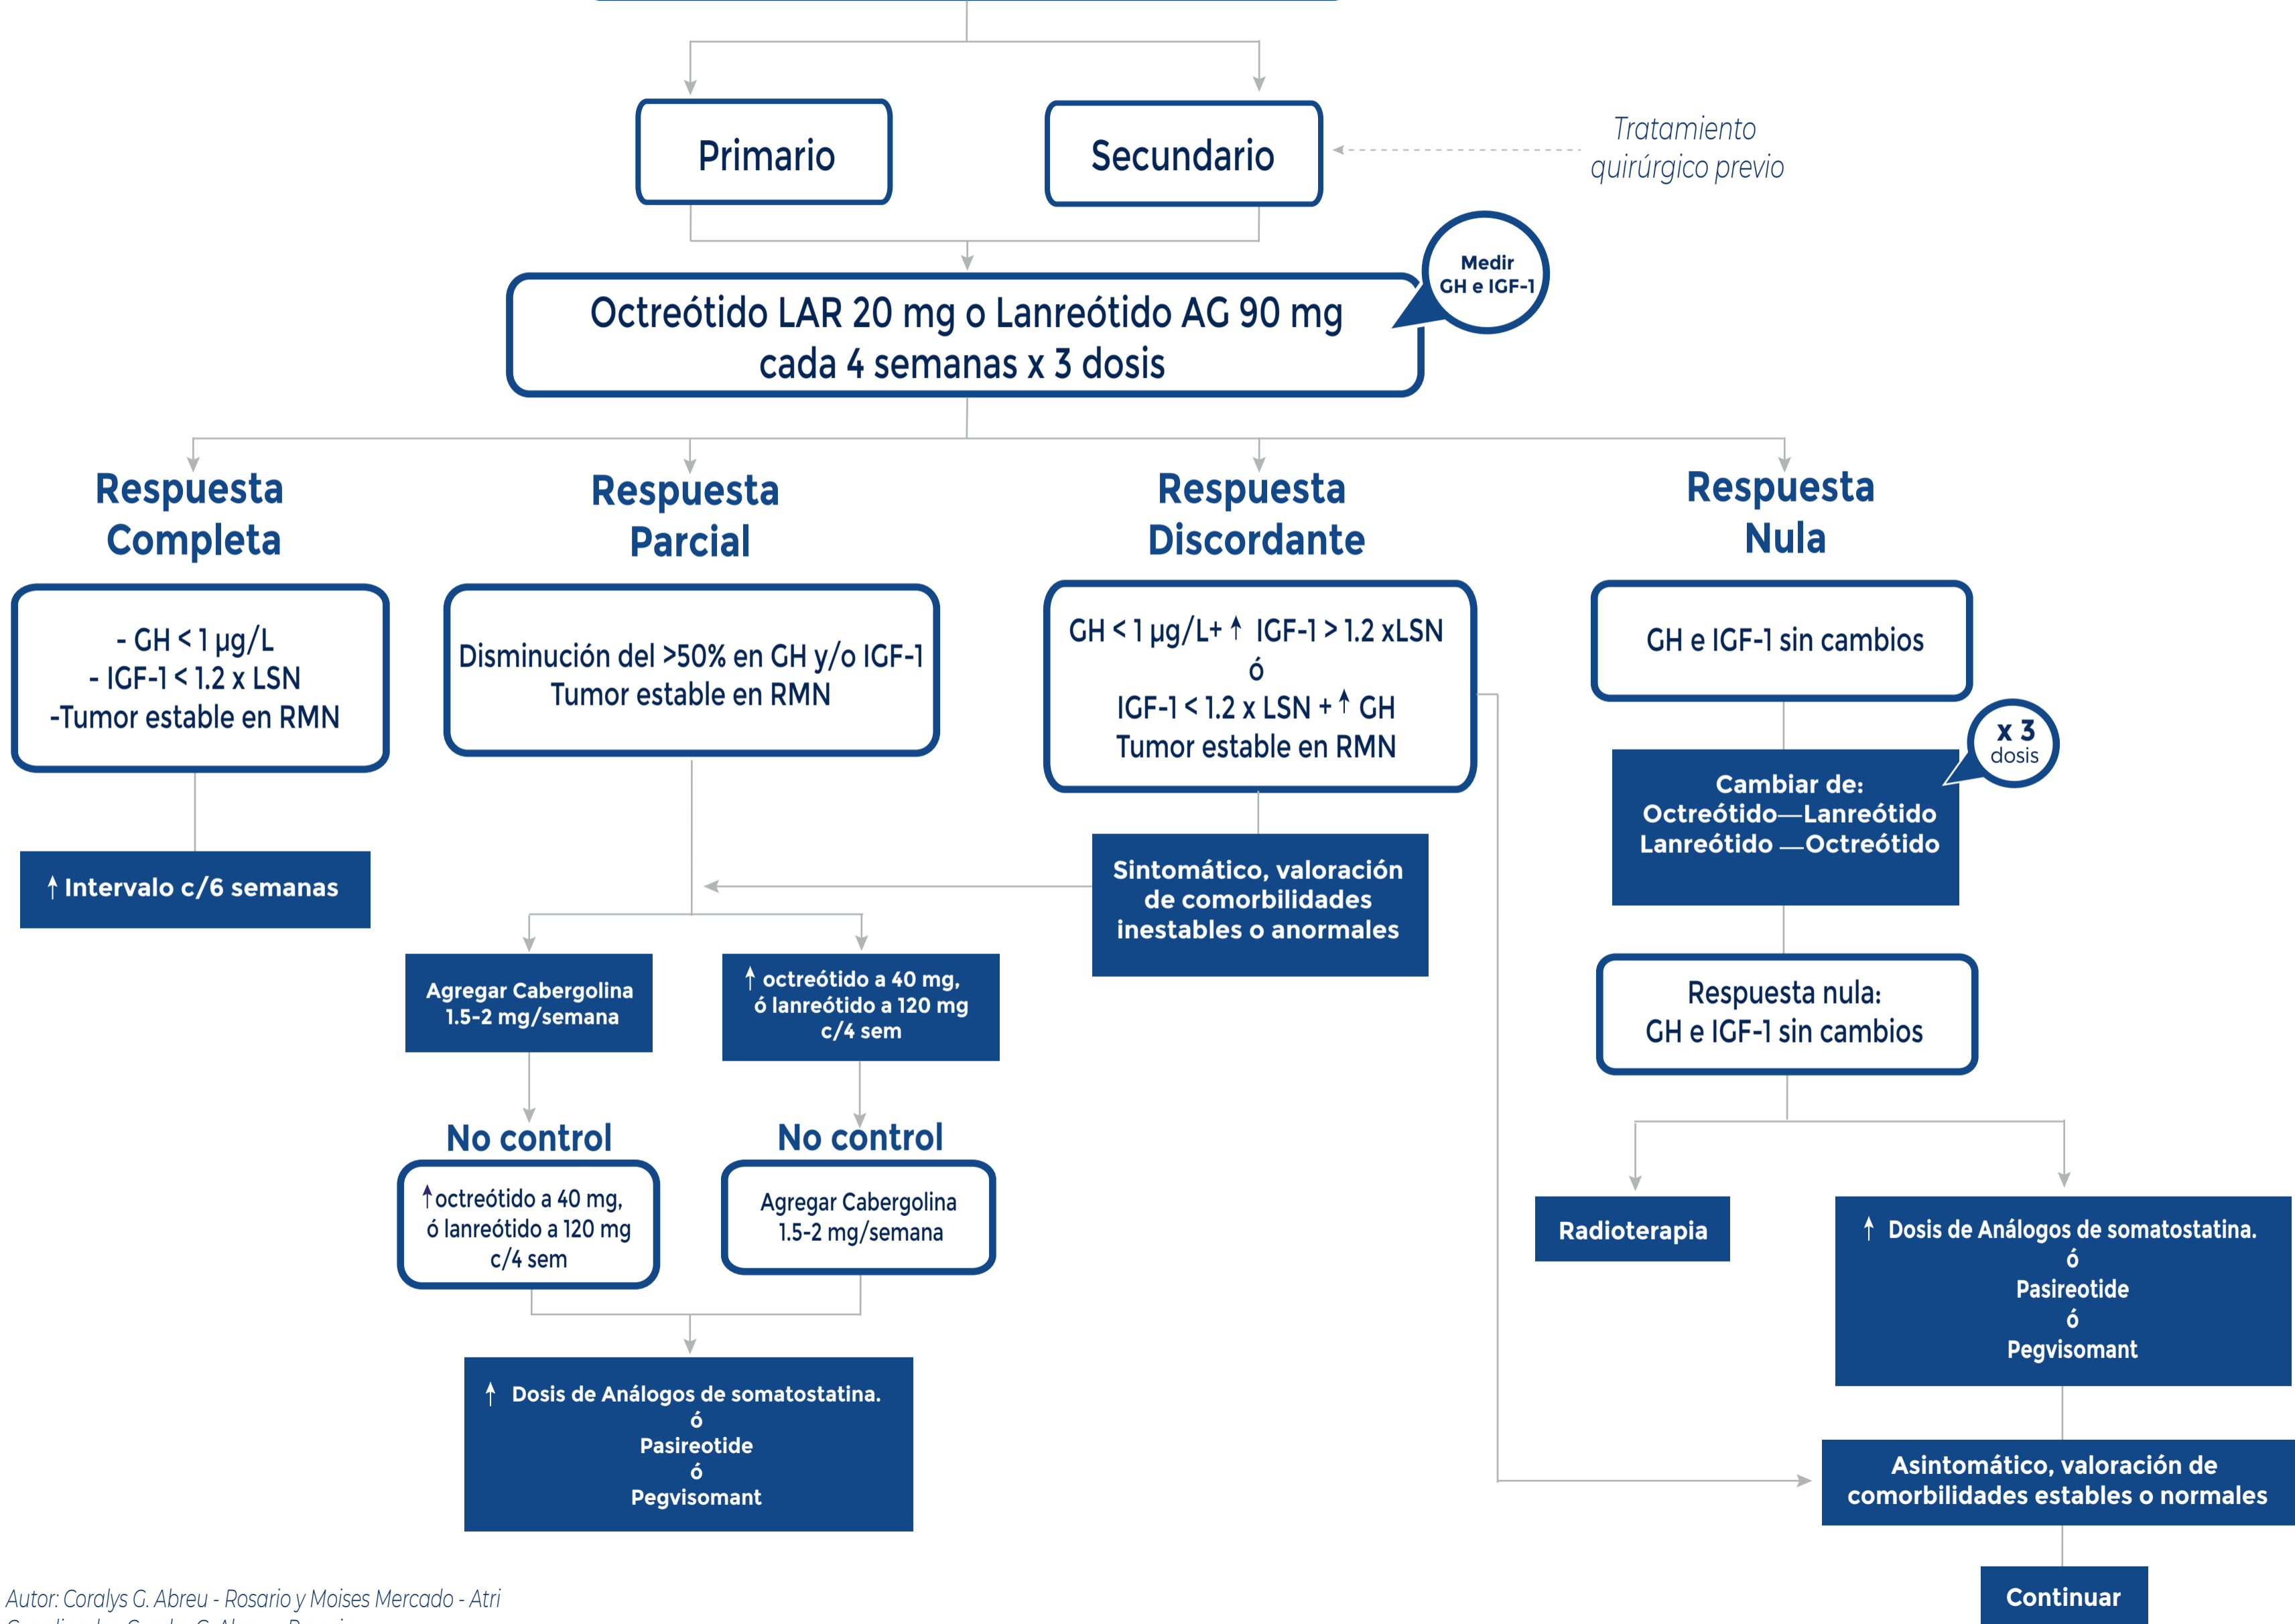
Primario

Secundario

Tratamiento quirúrgico previo

Octreótido LAR 20 mg o Lanreótido AG 90 mg cada 4 semanas x 3 dosis

Medir GH e IGF-1

Respuesta Completa

- GH < 1 µg/L
- IGF-1 < 1.2 x LSN
-Tumor estable en RMN

↑ Intervalo c/6 semanas

Respuesta Parcial

Disminución del >50% en GH y/o IGF-1
Tumor estable en RMN

Agregar Cabergolina 1.5-2 mg/semana

↑ octreótido a 40 mg, ó lanreótido a 120 mg c/4 sem

No control

↑octreótido a 40 mg, ó lanreótido a 120 mg c/4 sem

No control

Agregar Cabergolina 1.5-2 mg/semana

↑ Dosis de Análogos de somatostatina.
ó
Pasireotide
ó
Pegvisomant

Respuesta Discordante

GH < 1 µg/L+ ↑ IGF-1 > 1.2 xLSN
ó
IGF-1 < 1.2 x LSN + ↑ GH
Tumor estable en RMN

Sintomático, valoración de comorbilidades inestables o anormales

Respuesta Nula

GH e IGF-1 sin cambios

x 3 dosis

Cambiar de:
Octreótido—Lanreótido
Lanreótido —Octreótido

Respuesta nula:
GH e IGF-1 sin cambios

Radioterapia

↑ Dosis de Análogos de somatostatina.
ó
Pasireotide
ó
Pegvisomant

Asintomático, valoración de comorbilidades estables o normales

Continuar

Autor: Coralys G. Abreu - Rosario y Moises Mercado - Atri
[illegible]